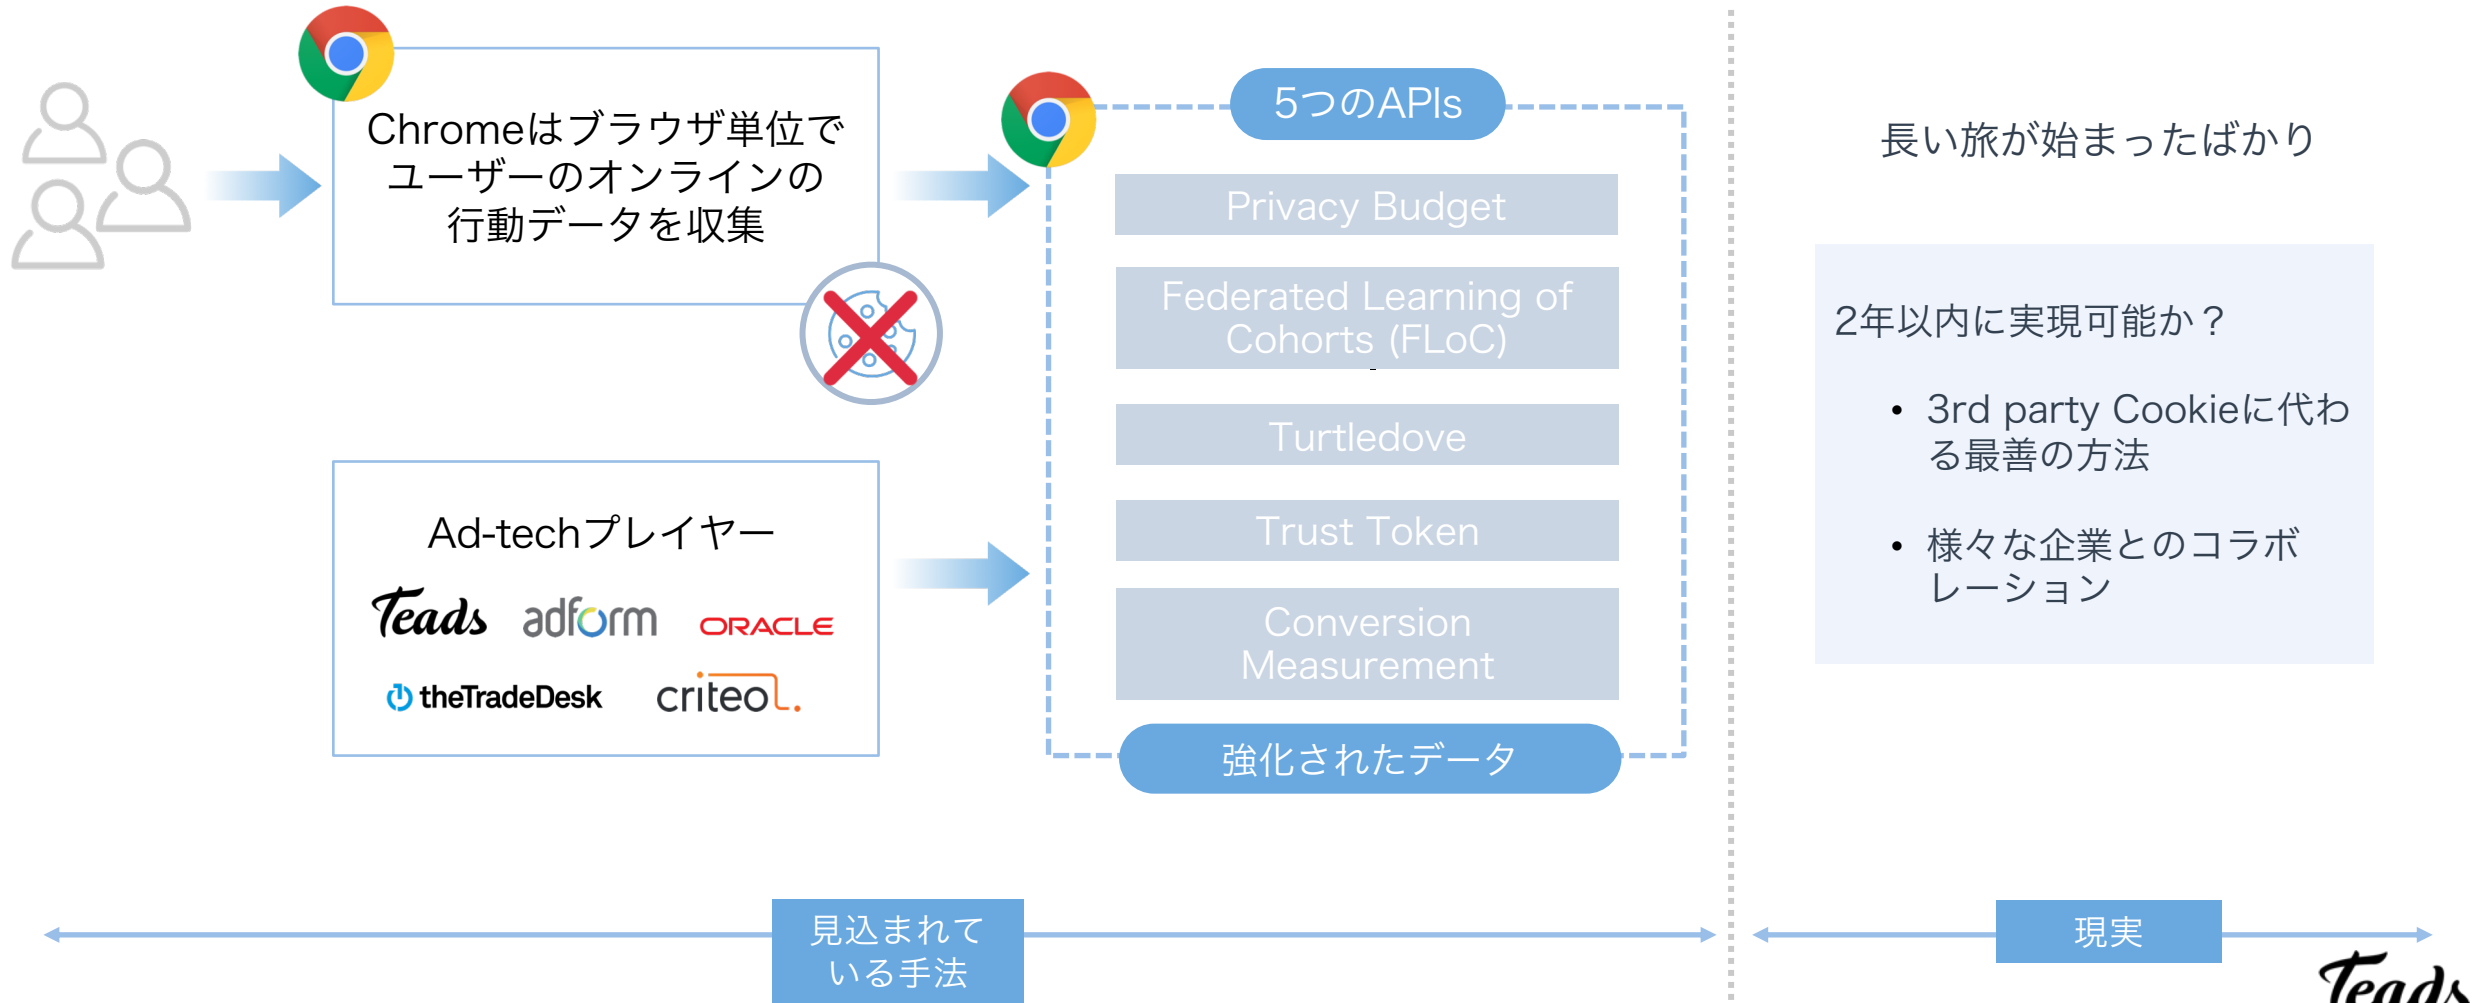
Chromeはブラウザ単位でユーザーのオンラインの行動データを収集

Ad-techプレイヤー

Teads adform ORACLE

theTradeDesk criteo

5つのAPIs

Privacy Budget

Federated Learning of Cohorts (FLoC)

Turtledove

Trust Token

Conversion Measurement

強化されたデータ

長い旅が始まったばかり

2年以内に実現可能か？

• 3rd party Cookieに代わる最善の方法

• 様々な企業とのコラボレーション

見込まれている手法

現実

Teads